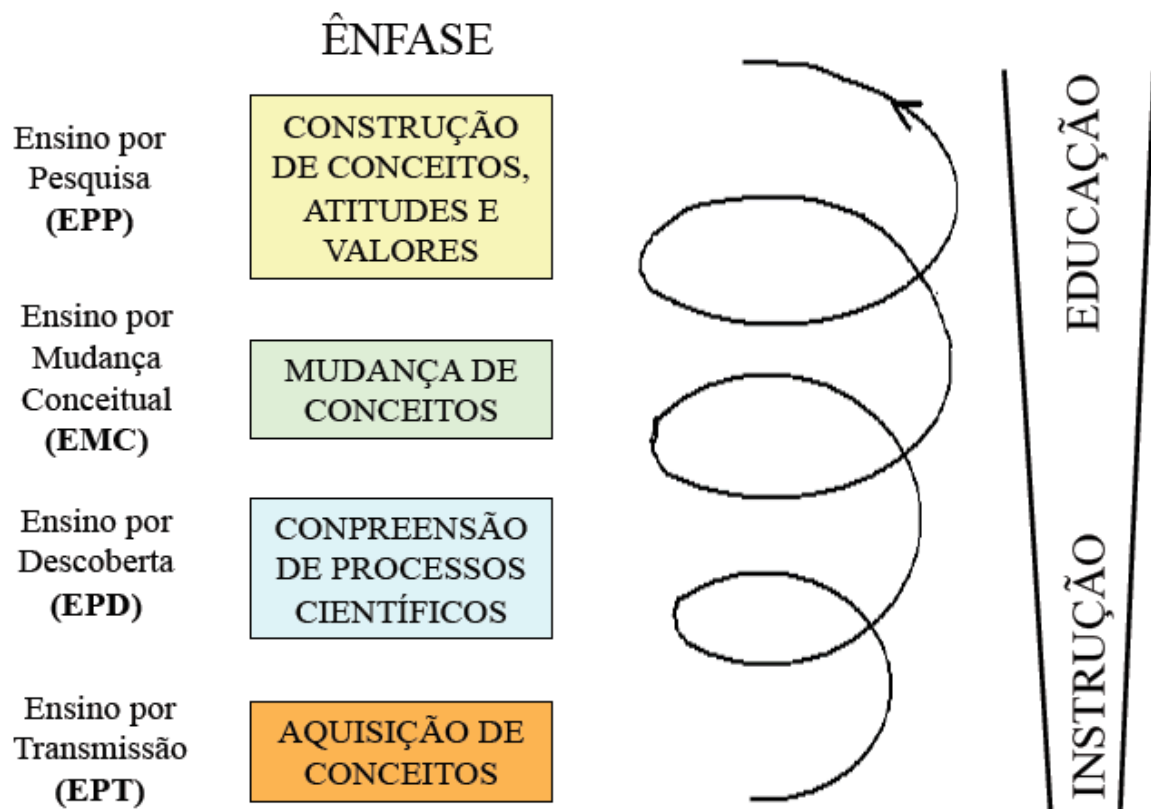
ÊNFASE

Ensino por Pesquisa **(EPP)**

CONSTRUÇÃO DE CONCEITOS, ATITUDES E VALORES

Ensino por Mudança Conceitual **(EMC)**

MUDANÇA DE CONCEITOS

Ensino por Descoberta **(EPD)**

CONPREENSÃO DE PROCESSOS CIENTÍFICOS

Ensino por Transmissão **(EPT)**

AQUISIÇÃO DE CONCEITOS

EDUCAÇÃO

INSTRUÇÃO